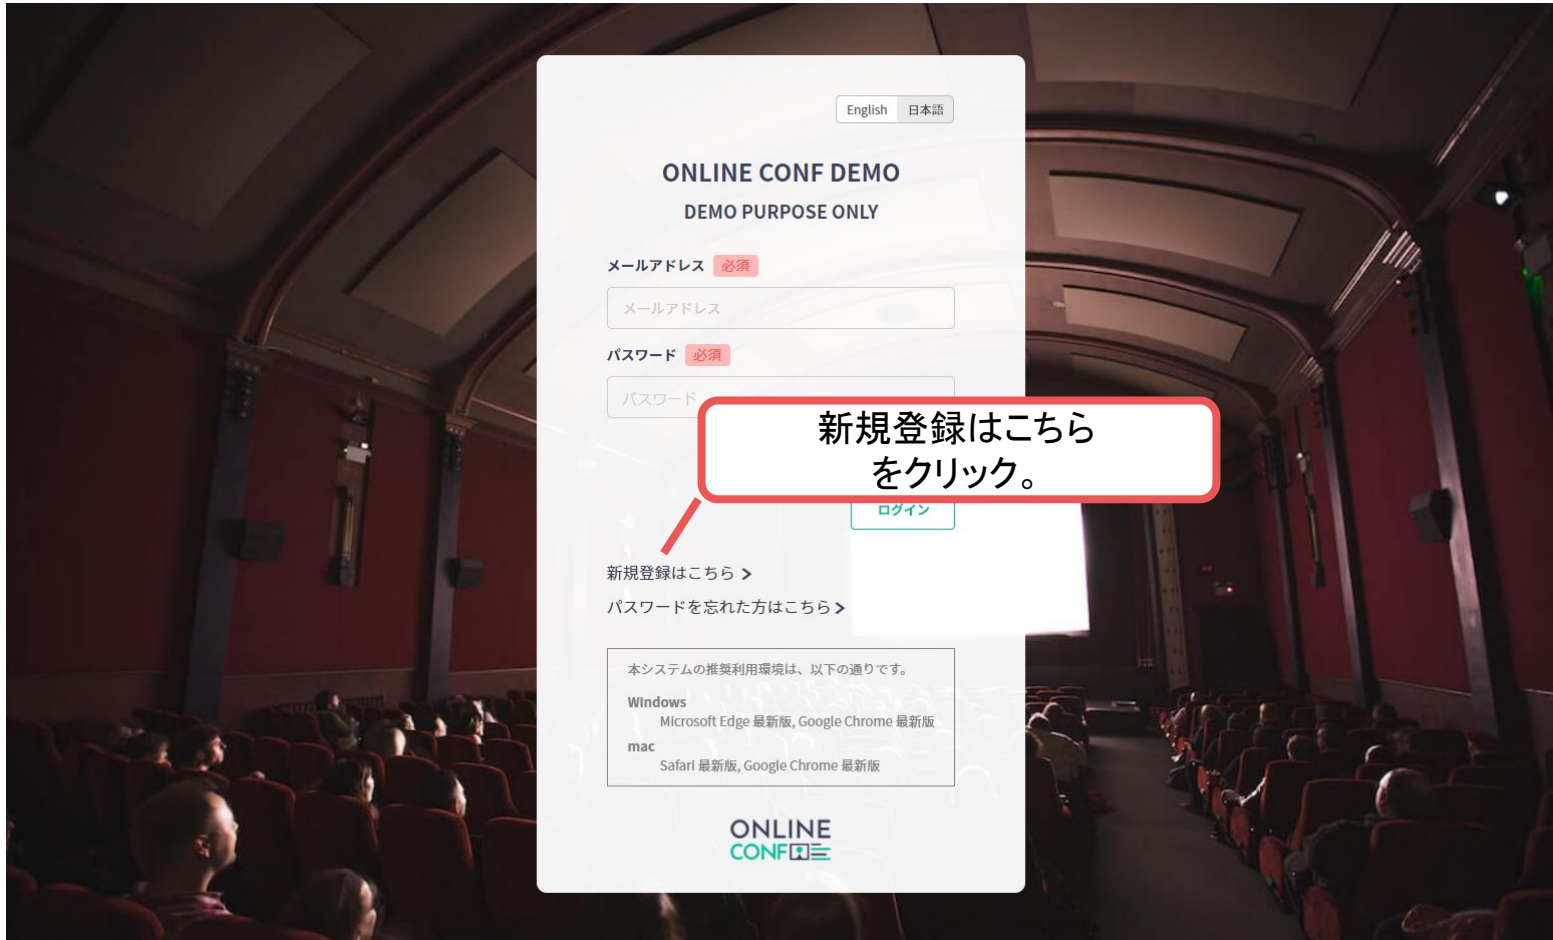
English 日本語

ONLINE CONF DEMO

DEMO PURPOSE ONLY

メールアドレス 必須

メールアドレス

パスワード 必須

パスワード

新規登録はこちら
をクリック。

ログイン

新規登録はこちら >

パスワードを忘れた方はこちら >

本システムの推奨利用環境は、以下の通りです。

Windows
Microsoft Edge 最新版, Google Chrome 最新版

mac
Safari 最新版, Google Chrome 最新版

ONLINE
CONF